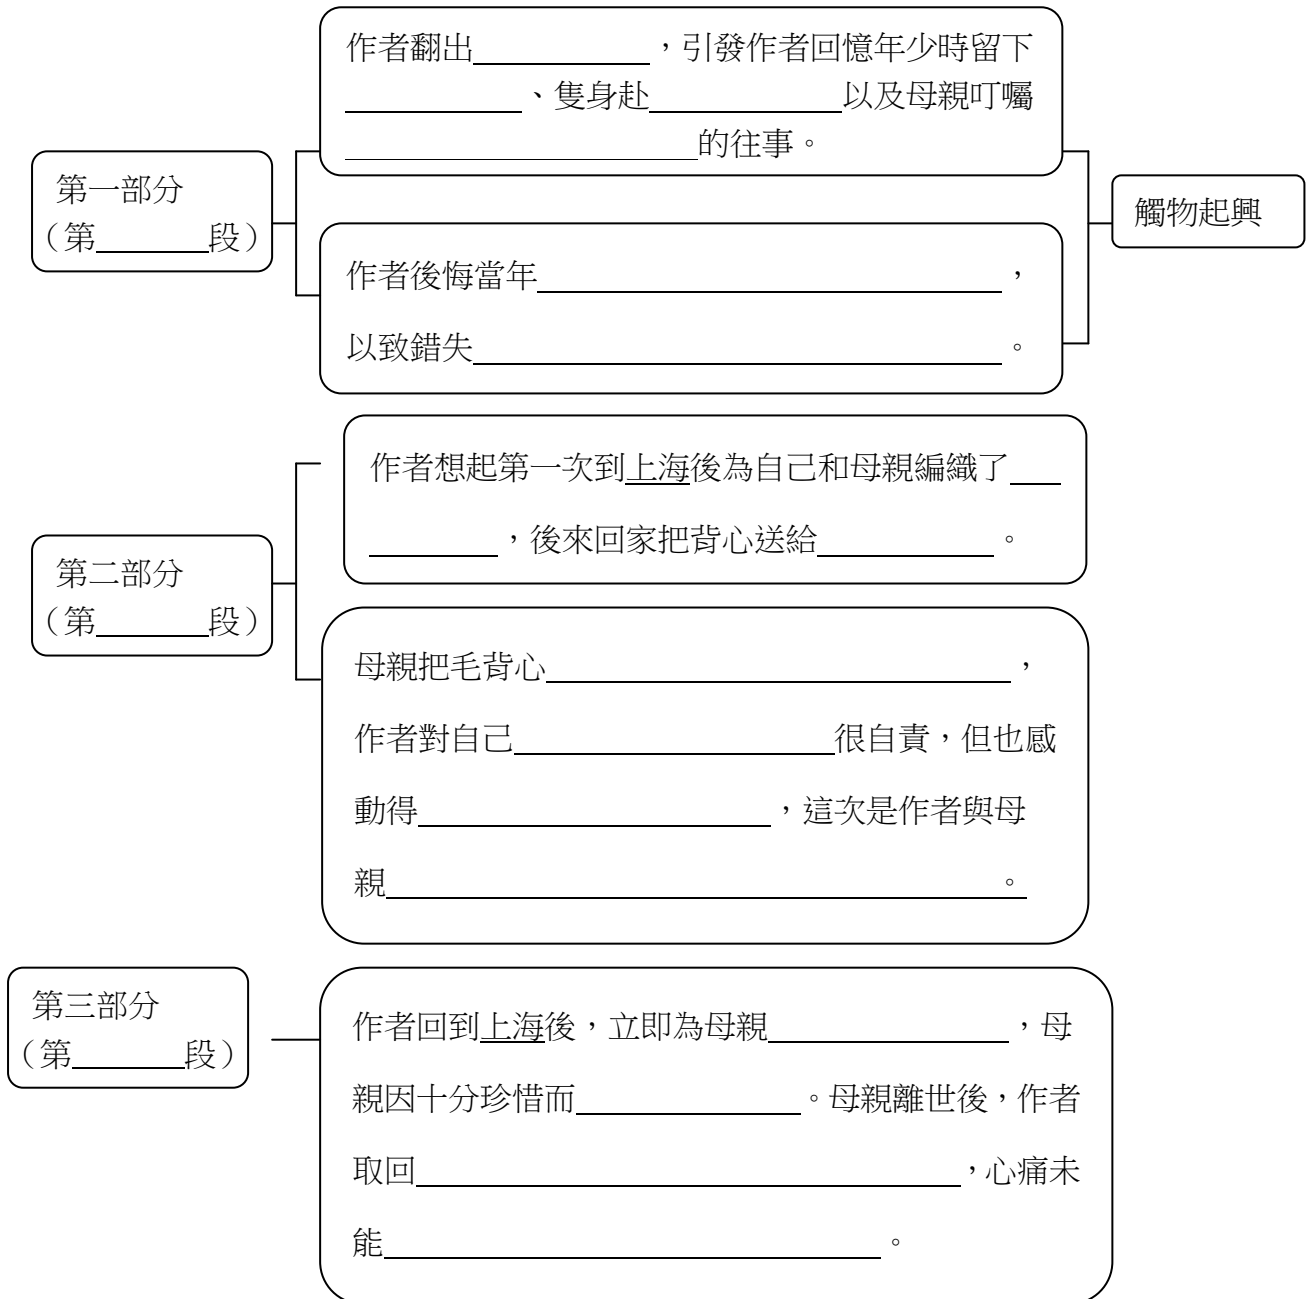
第一部分
（第＿＿＿段）

作者翻出＿＿＿＿＿，引發作者回憶年少時留下＿＿＿＿＿、隻身赴＿＿＿＿＿以及母親叮囑＿＿＿＿＿＿＿＿的往事。

作者後悔當年＿＿＿＿＿＿＿＿＿＿＿＿，以致錯失＿＿＿＿＿＿＿＿＿＿＿＿。

觸物起興

第二部分
（第＿＿＿段）

作者想起第一次到上海後為自己和母親編織了＿＿＿＿＿＿，後來回家把背心送給＿＿＿＿＿。

母親把毛背心＿＿＿＿＿＿＿＿＿＿＿＿，作者對自己＿＿＿＿＿＿＿很自責，但也感動得＿＿＿＿＿＿＿＿，這次是作者與母親＿＿＿＿＿＿＿＿＿＿＿＿＿。

第三部分
（第＿＿＿段）

作者回到上海後，立即為母親＿＿＿＿＿＿，母親因十分珍惜而＿＿＿＿＿＿。母親離世後，作者取回＿＿＿＿＿＿＿＿＿＿＿＿，心痛未能＿＿＿＿＿＿＿＿＿＿＿。